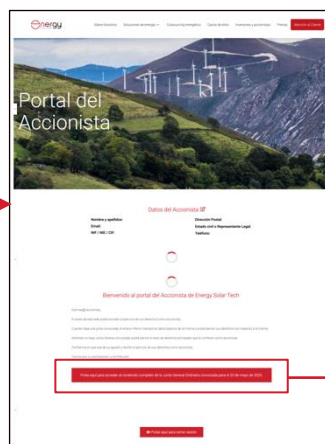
Energy

Sobre Nosotros Soluciones de energía Consumo energético Casos de éxito Inversores y accionistas Prensa Atención al Cliente

Portal del Accionista

Datos del Accionista

Nombre y apellidos
Email
NIF / NIE / CIF

Dirección Postal
Estado civil o Representante Legal
Teléfono

Bienvenido al portal del Accionista de Energy Solar Tech

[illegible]

Pulse aquí para acceder al contenido completo de la Junta General Ordinaria convocada para el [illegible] de mayo de 2024

Pulse aquí para cerrar sesión